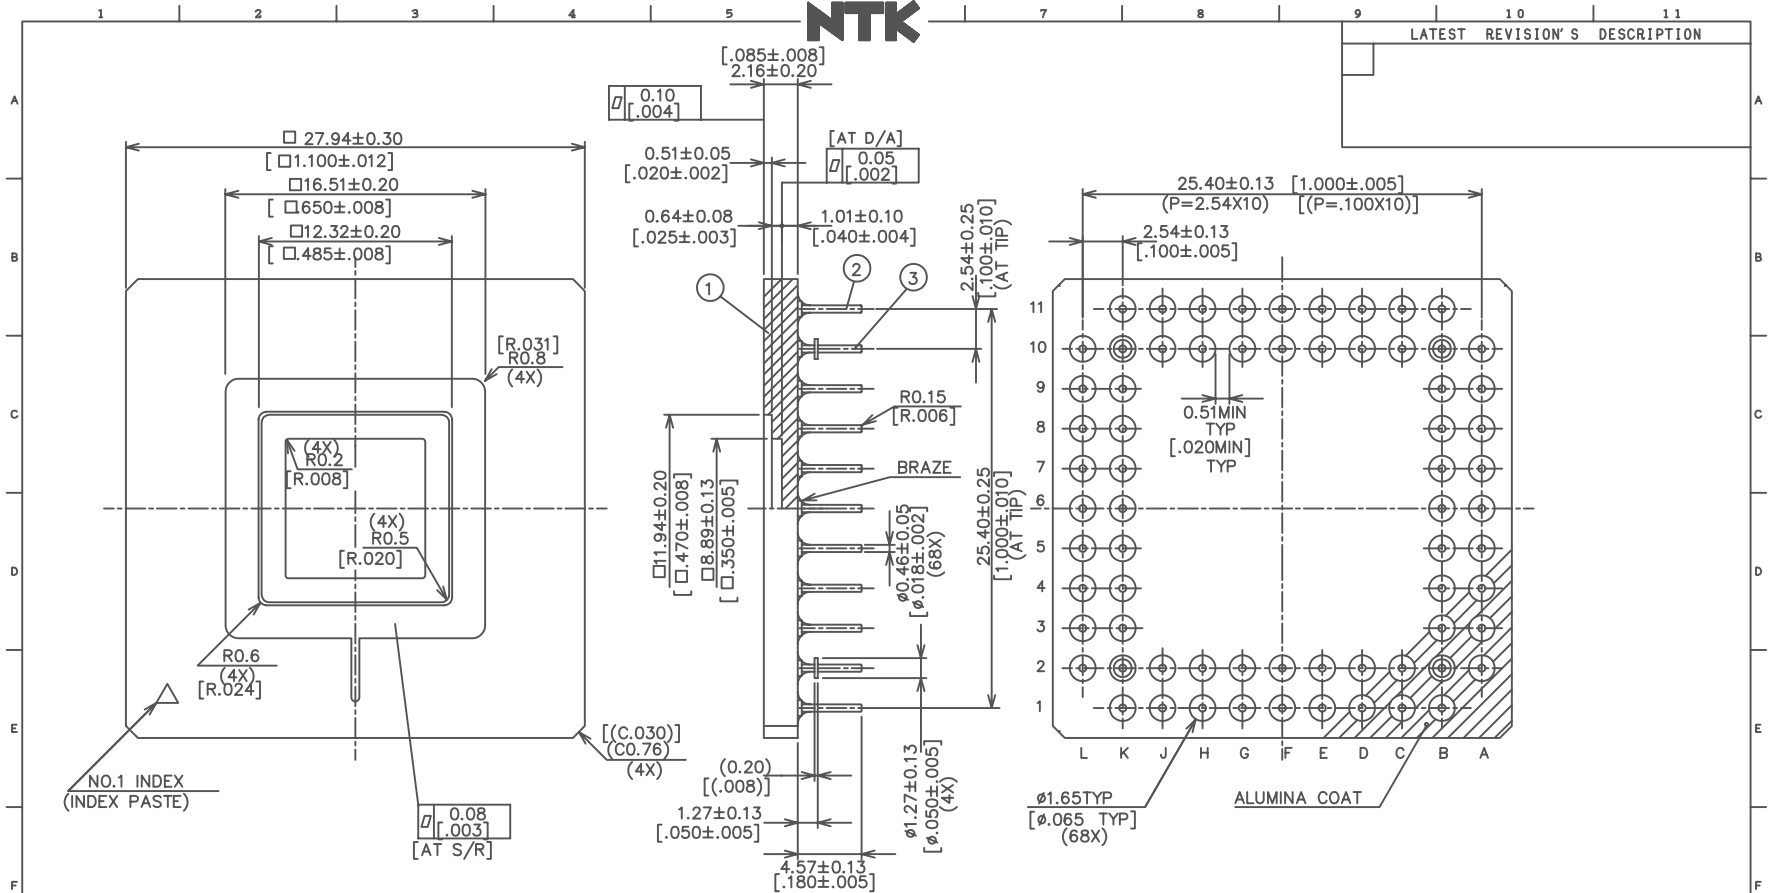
1 2 3 4 5 NTK 7 8 9 10 11

LATEST REVISION'S DESCRIPTION

A B C D E F

□ 27.94±0.30
[□1.100±.012]
□16.51±0.20
[□.650±.008]
□12.32±0.20
[□.485±.008]

[R.031]
R0.8
(4X)

(4X)
R0.2
[R.008]

(4X)
R0.5
[R.020]

R0.6
(4X)
[R.024]

NO.1 INDEX
(INDEX PASTE)

0.08
[.003]
[AT S/R]

[(C.030)]
(C0.76)
(4X)

[.085±.008]
2.16±0.20

0.10
[.004]

[AT D/A]
0.05
[.002]

0.51±0.05
[.020±.002]

0.64±0.08
[.025±.003]

1.01±0.10
[.040±.004]

2.54±0.25
[.100±.010]
(AT TIP)

1 2 3

R0.15
[R.006]

BRAZE

□11.94±0.20
[□.470±.008]
□8.89±0.13
[□.350±.005]

ø0.46±0.05
[ø.018±.002]
(68X)

25.40±0.25
[1.000±.010]
(AT TIP)

(0.20)
[(.008)]

1.27±0.13
[.050±.005]

ø1.27±0.13
[ø.050±.005]
(4X)

4.57±0.13
[.180±.005]

25.40±0.13 [1.000±.005]
(P=2.54X10) [(P=.100X10)]

2.54±0.13
[.100±.005]

11 10 9 8 7 6 5 4 3 2 1

0.51MIN
TYP
[.020MIN]
TYP

L K J H G F E D C B A

ø1.65TYP
[ø.065 TYP]
(68X)

ALUMINA COAT